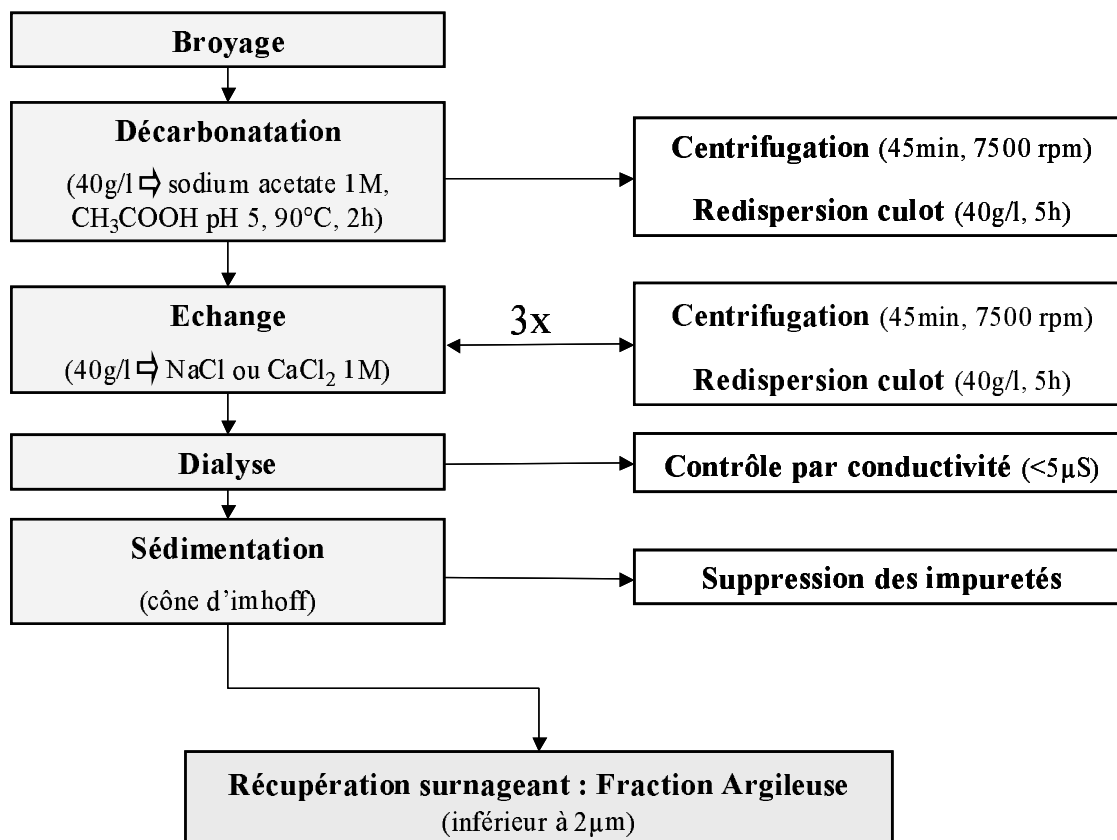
Broyage

Décarbonatation

(40g/l ⇨ sodium acetate 1M, $CH_3COOH$ pH 5, 90°C, 2h)

Centrifugation (45min, 7500 rpm)

Redispersion culot (40g/l, 5h)

Echange

(40g/l ⇨ NaCl ou $CaCl_2$ 1M)

3x

Centrifugation (45min, 7500 rpm)

Redispersion culot (40g/l, 5h)

Dialyse

Contrôle par conductivité (<5µS)

Sédimentation

(cône d'imhoff)

Suppression des impuretés

Récupération surnageant : Fraction Argileuse

(inférieur à 2µm)